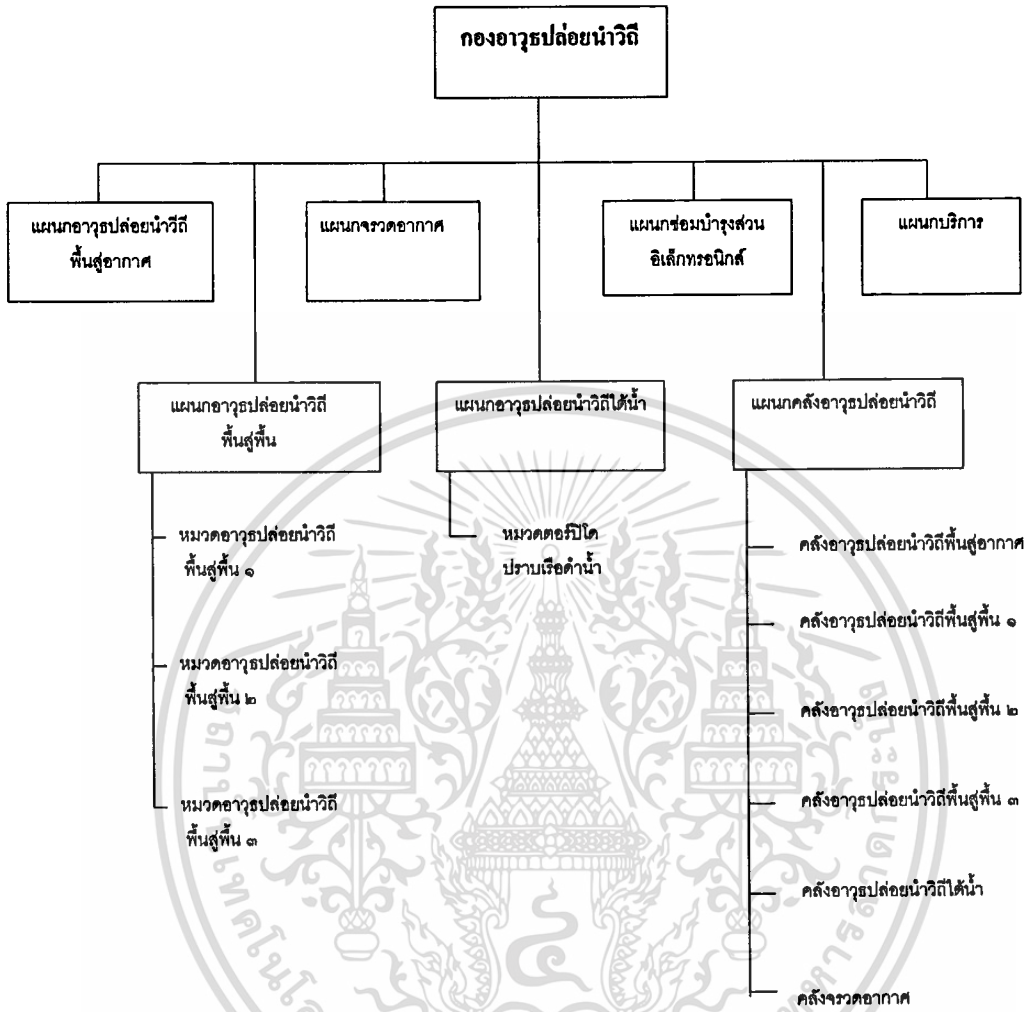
กองอาวุธปล่อยนำวิถี

แผนกอาวุธปล่อยนำวิถีพื้นสู่อากาศ

แผนกจรวดอากาศ

แผนกซ่อมบำรุงส่วนอิเล็กทรอนิกส์

แผนกบริการ

แผนกอาวุธปล่อยนำวิถีพื้นสู่พื้น

แผนกอาวุธปล่อยนำวิถีใต้น้ำ

แผนกคลังอาวุธปล่อยนำวิถี

หมวดอาวุธปล่อยนำวิถีพื้นสู่พื้น ๑

หมวดอาวุธปล่อยนำวิถีพื้นสู่พื้น ๒

หมวดอาวุธปล่อยนำวิถีพื้นสู่พื้น ๓

หมวดตอร์ปิโดปราบเรือดำน้ำ

คลังอาวุธปล่อยนำวิถีพื้นสู่อากาศ

คลังอาวุธปล่อยนำวิถีพื้นสู่พื้น ๑

คลังอาวุธปล่อยนำวิถีพื้นสู่พื้น ๒

คลังอาวุธปล่อยนำวิถีพื้นสู่พื้น ๓

คลังอาวุธปล่อยนำวิถีใต้น้ำ

คลังจรวดอากาศ